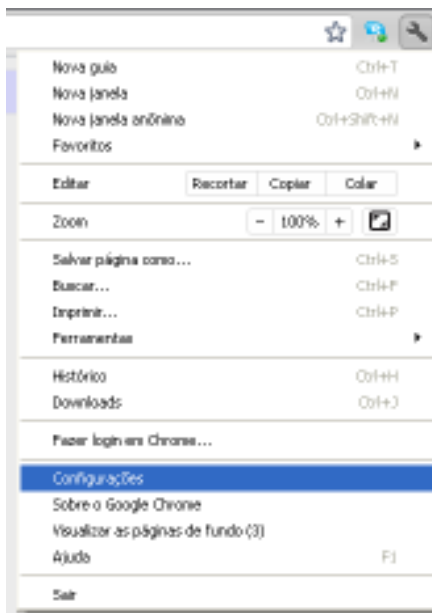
Nova guia Ctrl+T
Nova janela Ctrl+N
Nova janela anônima Ctrl+Shift+N
Favoritos

Editar Recortar Copiar Colar

Zoom - 100% +

Salvar página como... Ctrl+S
Buscar... Ctrl+F
Imprimir... Ctrl+P
Ferramentas

Histórico Ctrl+H
Downloads Ctrl+J

Fazer login no Chrome...

Configurações
Sobre o Google Chrome
Visualizar as páginas de fundo (3)
Ajuda F1

Sair